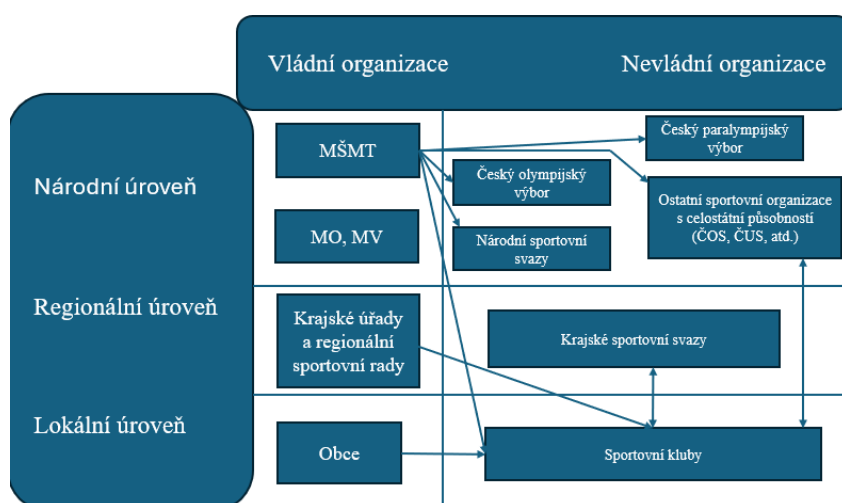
Vládní organizace

Nevládní organizace

Národní úroveň

Regionální úroveň

Lokální úroveň

MŠMT

MO, MV

Krajské úřady a regionální sportovní rady

Obce

Český paralympijský výbor

Český olympijský výbor

Ostatní sportovní organizace s celostátní působností (ČOS, ČUS, atd.)

Národní sportovní svazy

Krajské sportovní svazy

Sportovní kluby